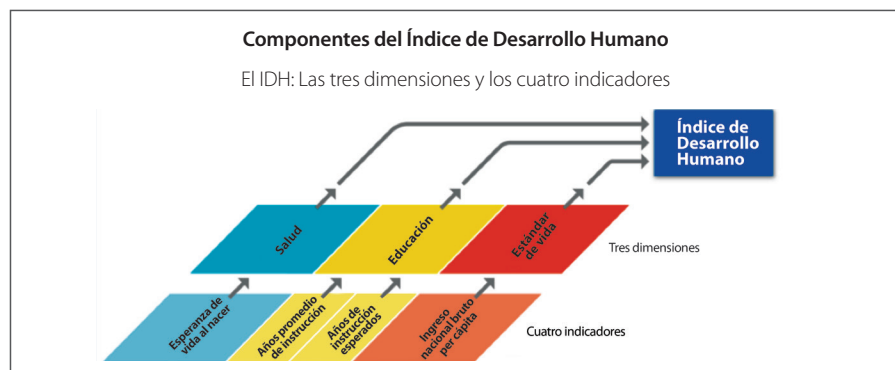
Componentes del Índice de Desarrollo Humano

El IDH: Las tres dimensiones y los cuatro indicadores

Índice de Desarrollo Humano

Salud

Educación

Estándar de vida

Tres dimensiones

Esperanza de vida al nacer

Años promedio de instrucción

Años de instrucción esperados

Ingreso nacional bruto per cápita

Cuatro indicadores